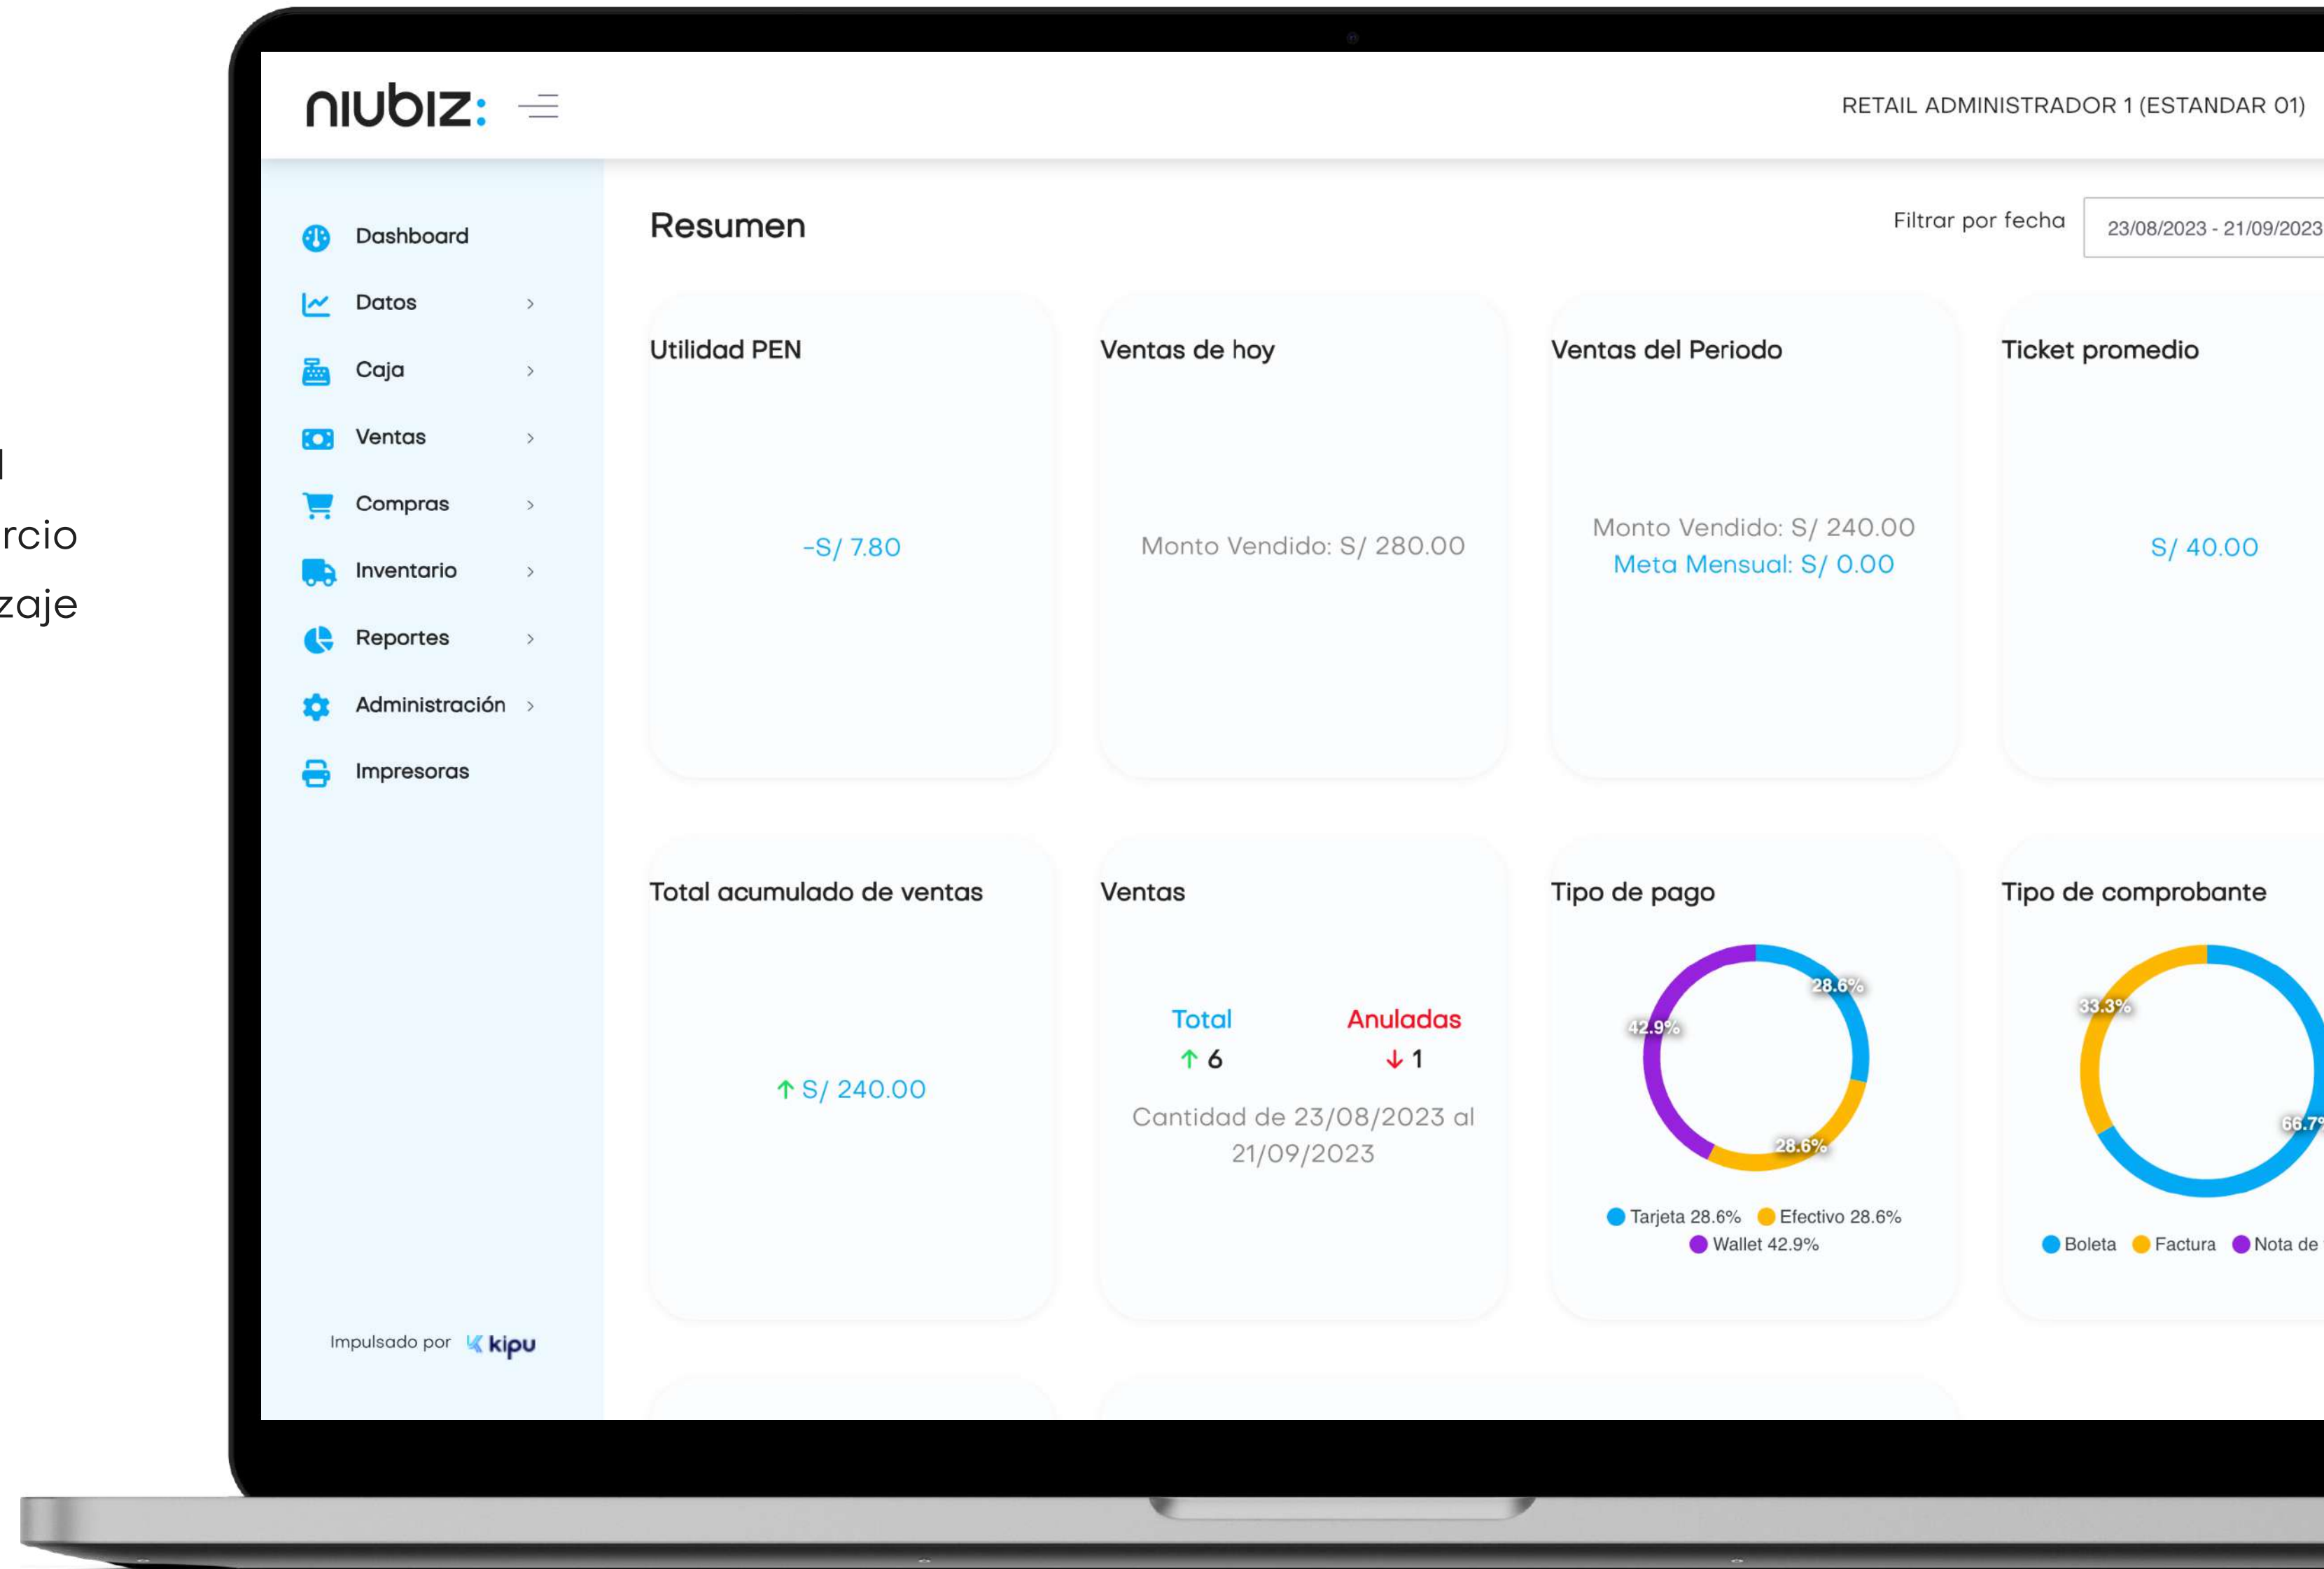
l
rcio
zaje

niubiz:

RETAIL ADMINISTRADOR 1 (ESTANDAR 01)

Dashboard
Datos
Caja
Ventas
Compras
Inventario
Reportes
Administración
Impresoras

Impulsado por kipu

Resumen

Filtrar por fecha 23/08/2023 - 21/09/2023

Utilidad PEN
-S/ 7.80

Ventas de hoy
Monto Vendido: S/ 280.00

Ventas del Periodo
Monto Vendido: S/ 240.00
Meta Mensual: S/ 0.00

Ticket promedio
S/ 40.00

Total acumulado de ventas
↑ S/ 240.00

Ventas
Total ↑ 6
Anuladas ↓ 1
Cantidad de 23/08/2023 al 21/09/2023

Tipo de pago
28.6%
42.9%
28.6%
Tarjeta 28.6% Efectivo 28.6%
Wallet 42.9%

Tipo de comprobante
33.3%
66.7
Boleta Factura Nota de